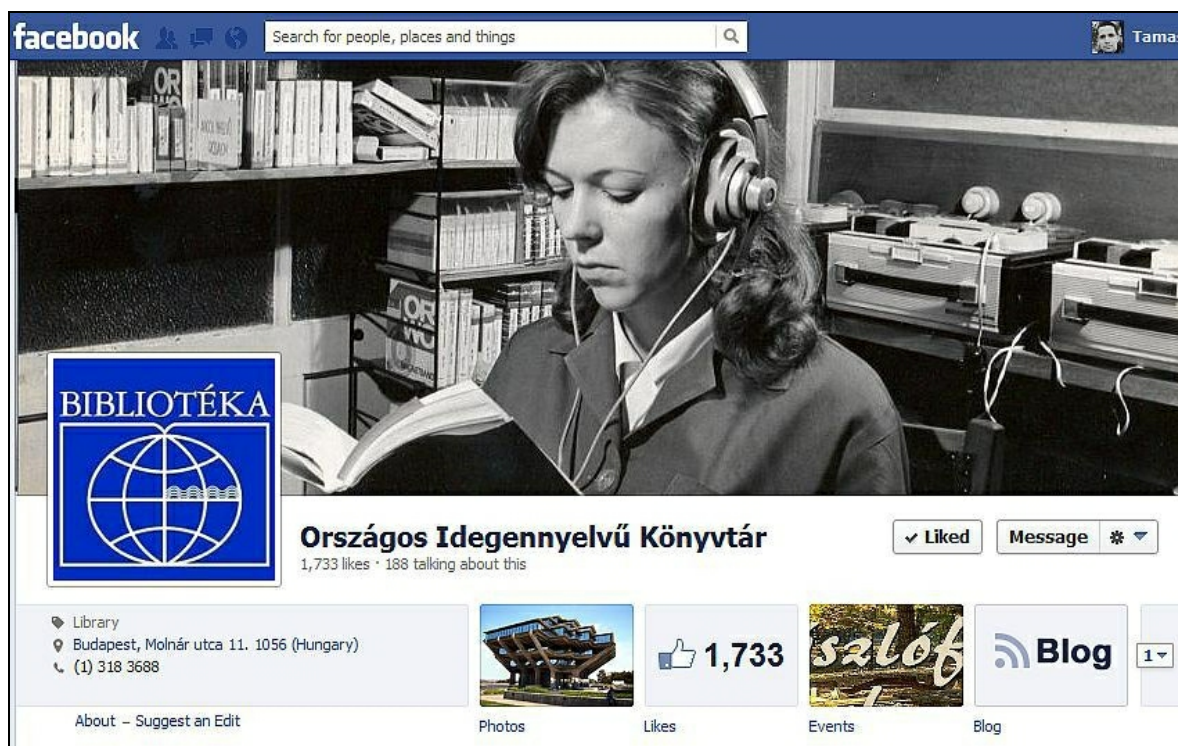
facebook

Search for people, places and things

Tamas

BIBLIOTÉKA

Országos Idegennyelvű Könyvtár
1,733 likes · 188 talking about this

✓ Liked

Message

Library
Budapest, Molnár utca 11. 1056 (Hungary)
(1) 318 3688

About – Suggest an Edit

Photos

1,733
Likes

szlóf
Events

Blog
Blog

1▾